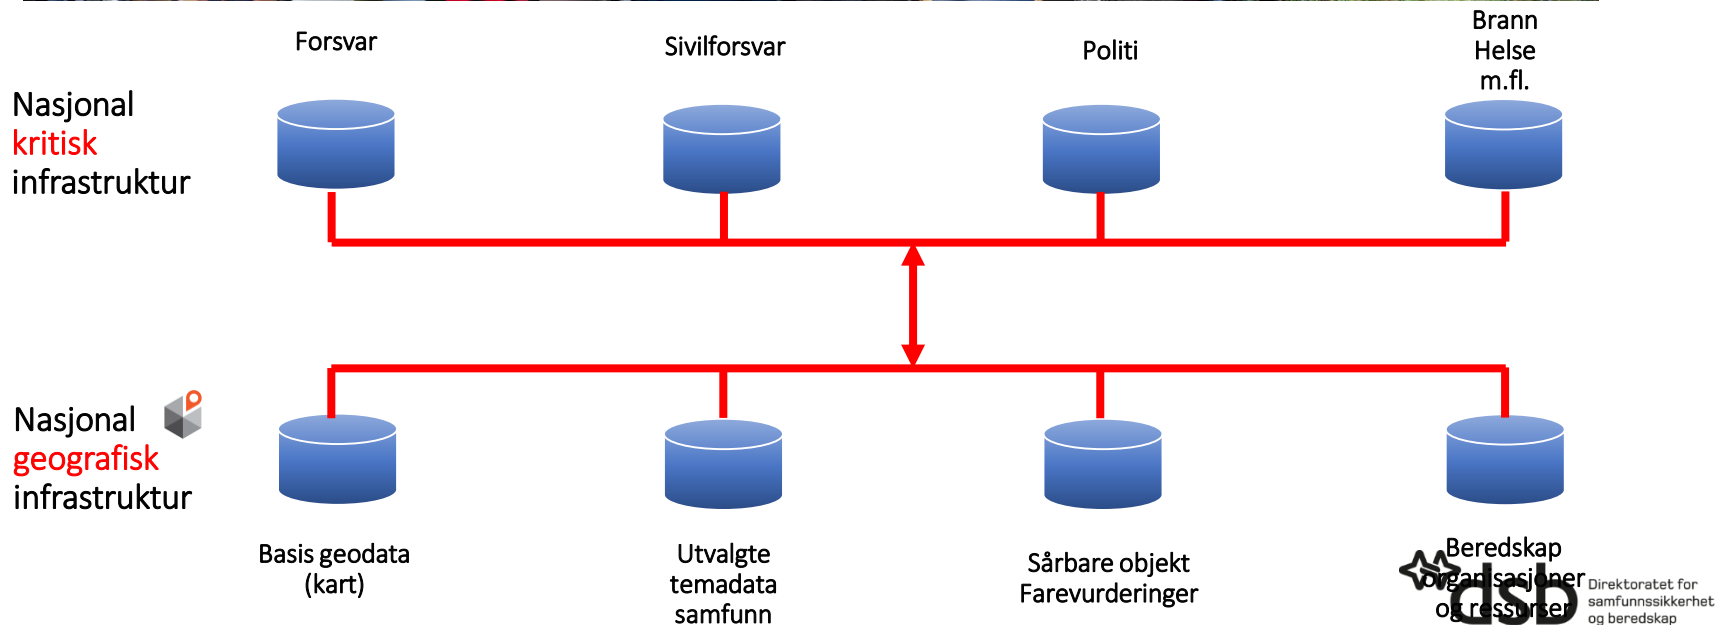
Forsvar

Sivilforsvar

Politi

Brann
Helse
m.fl.

Nasjonal
kritisk
infrastruktur

Nasjonal
geografisk
infrastruktur

Basis geodata
(kart)

Utvalgte
temadata
samfunn

Sårbare objekt
Farevurderinger

Beredskap
organisasjoner
og ressurser

dsb Direktoratet for samfunnssikkerhet og beredskap